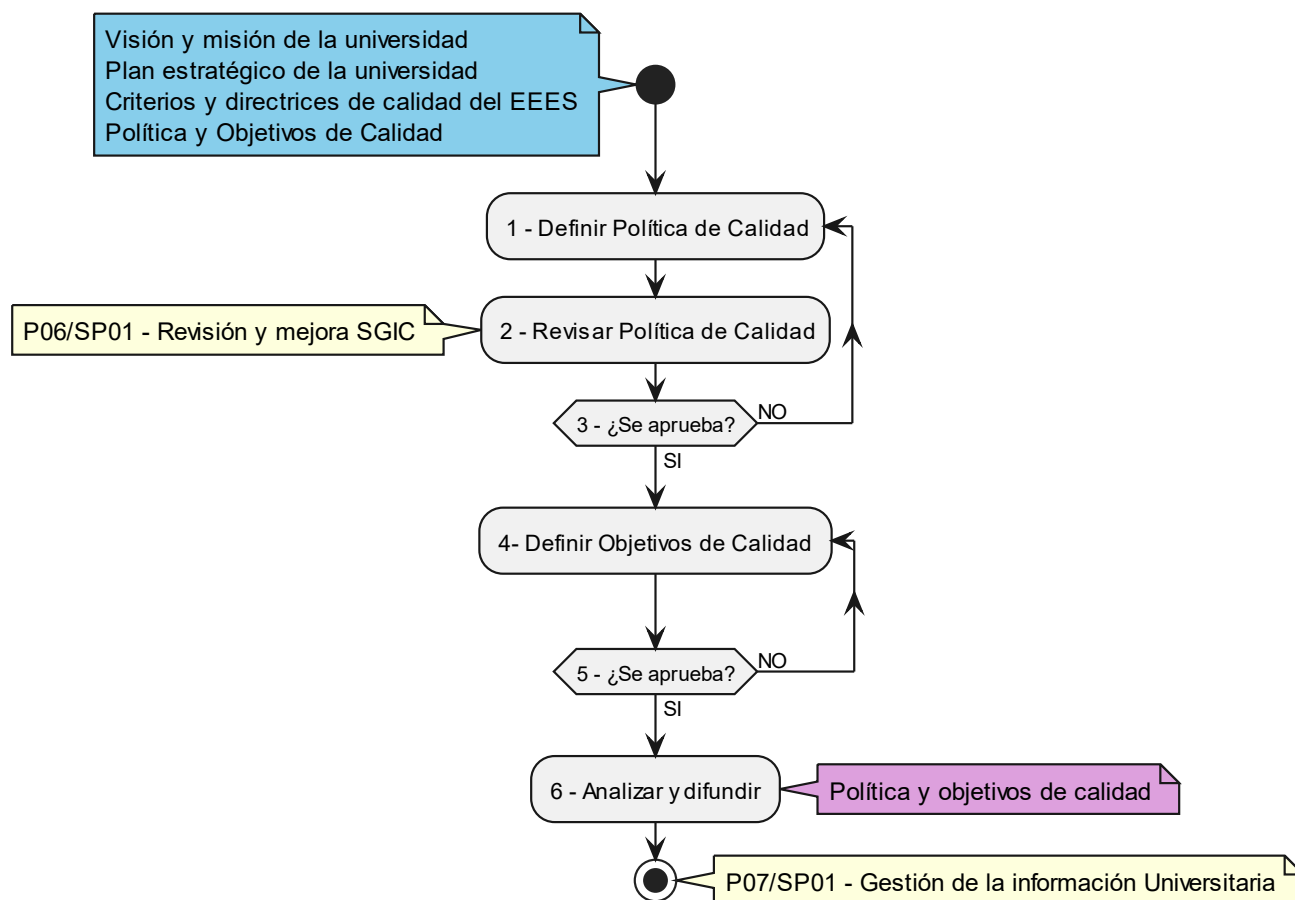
Visión y misión de la universidad
Plan estratégico de la universidad
Criterios y directrices de calidad del EEES
Política y Objetivos de Calidad

1 - Definir Política de Calidad

P06/SP01 - Revisión y mejora SGIC

2 - Revisar Política de Calidad

3 - ¿Se aprueba?

NO

SI

4- Definir Objetivos de Calidad

5 - ¿Se aprueba?

NO

SI

6 - Analizar y difundir

Política y objetivos de calidad

P07/SP01 - Gestión de la información Universitaria